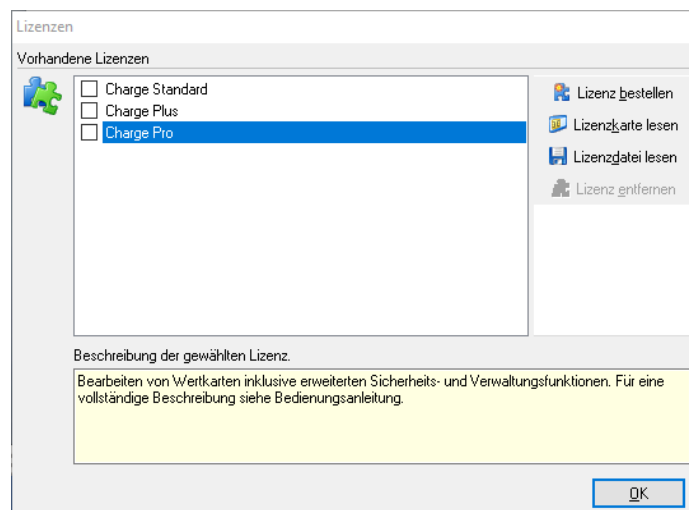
Lizenzen

Vorhandene Lizenzen

Charge Standard
Charge Plus
Charge Pro

Lizenz bestellen
Lizenzkarte lesen
Lizenzdatei lesen
Lizenz entfernen

Beschreibung der gewählten Lizenz.

Bearbeiten von Wertkarten inklusive erweiterten Sicherheits- und Verwaltungsfunktionen. Für eine vollständige Beschreibung siehe Bedienungsanleitung.

OK